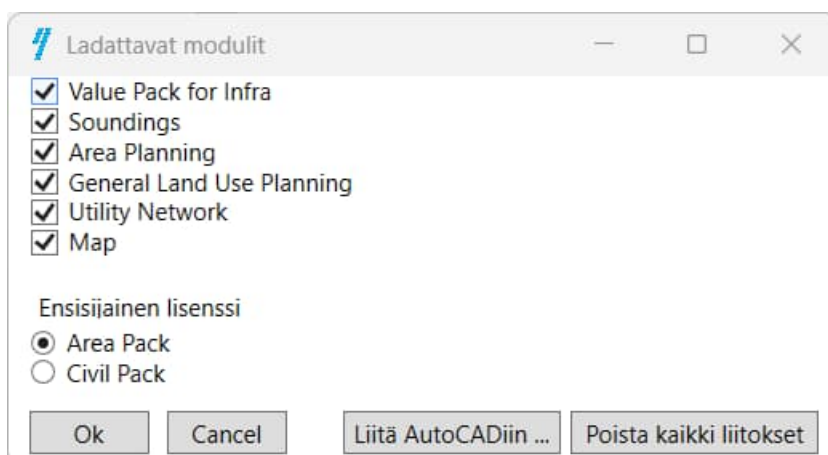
Ladattavat modulit

Value Pack for Infra
Soundings
Area Planning
General Land Use Planning
Utility Network
Map

Ensisijainen lisenssi
Area Pack
Civil Pack

Ok
Cancel
Liitä AutoCADiin ...
Poista kaikki liitokset